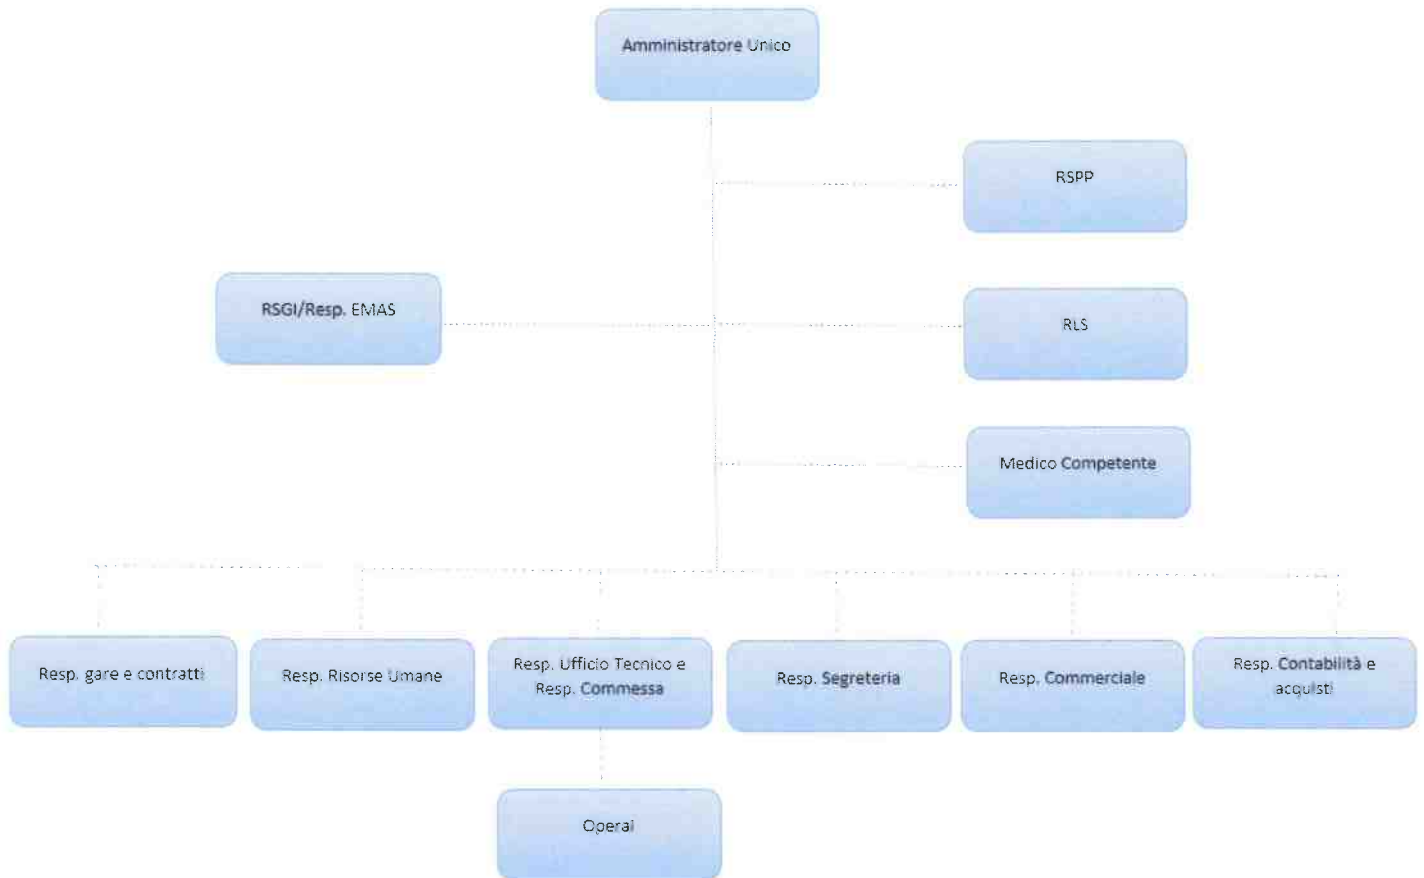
Amministratore Unico

RSPP

RSGI/Resp. EMAS

RLS

Medico Competente

Resp. gare e contratti

Resp. Risorse Umane

Resp. Ufficio Tecnico e Resp. Commessa

Resp. Segreteria

Resp. Commerciale

Resp. Contabilità e acquisti

Operai